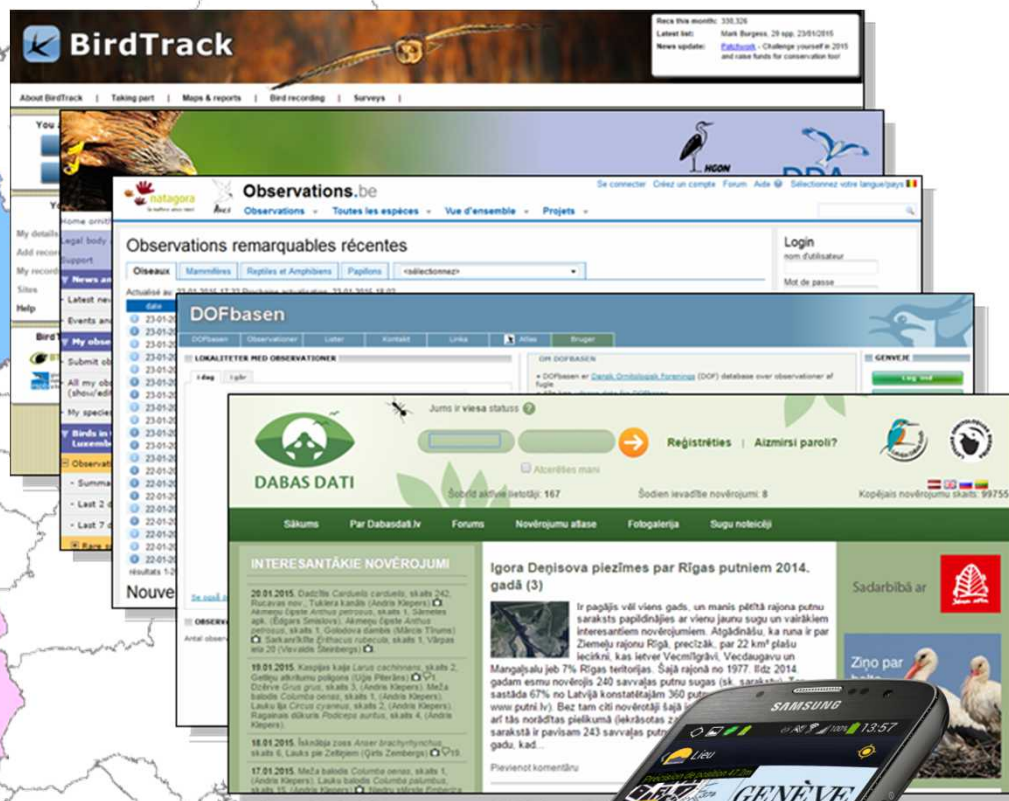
BirdTrack

Recs this month: 338,326
Latest list: Mark Burgess, 28 spp, 23/01/2015
News update: Patchwork - Challenge yourself in 2015 and raise funds for conservation too!

About BirdTrack | Taking part | Maps & reports | Bird recording | Surveys

You

My details
Add record
My records
Sites
Help

BirdT

HGON

Home ornith
Legal body
Support
News an
Latest new
Events and
My obse
Submit ob
All my ob (show/edit
My species
Birds in Luxemb
Observati
Summa
Last 2 d
Last 7 d

natagora
Observations.be
Se connecter | Créez un compte | Forum | Aide | Sélectionnez votre langue/pays
Observations | Toutes les espèces | Vue d'ensemble | Projets

Observations remarquables récentes
Oiseaux | Mammifères | Reptiles et Amphibiens | Papillons | <sélectionnez>
Actualisé au: 23-01-2015 17:32 Prochaine actualisation: 23-01-2015 18:02
date
23-01-20
23-01-20
23-01-20
23-01-20
23-01-20
23-01-20
23-01-20
23-01-20
23-01-20
23-01-20
23-01-20
23-01-20
22-01-20
22-01-20
22-01-20
22-01-20
22-01-20
22-01-20
22-01-20
22-01-20
22-01-20
résultats 1-
Nouve

Login
nom d'utilisateur
Mot de passe

DOFbasen
DOFbasen | Observationer | Lister | Kontakt | Links | Atlas | Bruger
LOKALITETER MED OBSERVATIONER
I dag | I går
OM DOFBASEN
DOFbasen er Dansk Ornitologisk Forenings (DOF) database over observationer af fugle
GENVEJE
Log ind
Se også
OBSERV
Antal observ

Jums ir viesa statuss
Reģistrēties | Aizmirsi paroli?
Atcerēties mani
DABAS DATI
Šobrīd aktīvie lietotāji: 167
Šodien ievadītie novērojumi: 8
Kopējais novērojumu skaits: 99755
Sākums | Par Dabasdati.lv | Forums | Novērojumu atlase | Fotogalerija | Sugu noteicēji

INTERESANTĀKIE NOVĒROJUMI
20.01.2015. Dadzīte Carduelis carduelis, skaits 242, Rucavas nov., Tuklera kanāls (Andris Klepers). Akmeņu čipste Anthus petrosus, skaits 1, Sārnates apk. (Edgars Smislovs). Akmeņu čipste Anthus petrosus, skaits 1, Golodova dambis (Mārcis Tīrums). Sarkanrīklīte Erithacus rubecula, skaits 1, Vārpas iela 20 (Sevalds Steinbergs)
19.01.2015. Kaspijas kaija Larus cachinnans, skaits 2, Getliņu atkritumu poligons (Uģis Piterāns). Dzērve Grus grus, skaits 3, (Andris Klepers). Meža balodis Columba oenas, skaits 1, (Andris Klepers). Lauku lija Circus cyaneus, skaits 2, (Andris Klepers). Ragainais dūkuris Podiceps auritus, skaits 4, (Andris Klepers)
18.01.2015. Ilknābja zoss Anser brachyrhynchus, skaits 4, Lauku pie Zeltiņiem (Ģirts Zemberga)
17.01.2015. Meža balodis Columba oenas, skaits 1, (Andris Klepers). Lauku balodis Columba palumbus, skaits 15, (Andris Klepers). Sniedzņ stērste Emberiza

Igora Deņisova piezīmes par Rīgas putniem 2014. gadā (3)
Ir pagājis vēl viens gads, un manis pētītā rajona putnu sarakstā papildinājies ar vienu jaunu sugu un vairākiem interesantiem novērojumiem. Atgādināšu, ka runa ir par Ziemeļu rajonu Rīgā, precīzāk, par 22 km² plašu iecirkni, kas ietver Vecmīlgrāvi, Vecdaugavu un Mangaļsalu jeb 7% Rīgas teritorijas. Šajā rajonā no 1977. līdz 2014. gadam esmu novērojis 240 savvaļas putnu sugas (sk. sarakstu). To sastāda 67% no Latvijā konstatētajām 360 putnu www.putni.lv). Bez tam citi novērotāji šajā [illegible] arī tās norādītas pielikumā (iekrāsotas za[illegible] sarakstā ir pavisam 243 savvaļas putnu gadu, kad...
Pievienot komentāru

Sadarbībā ar
Ziņo par

SAMSUNG
13:57
Lieu
GENÈVE